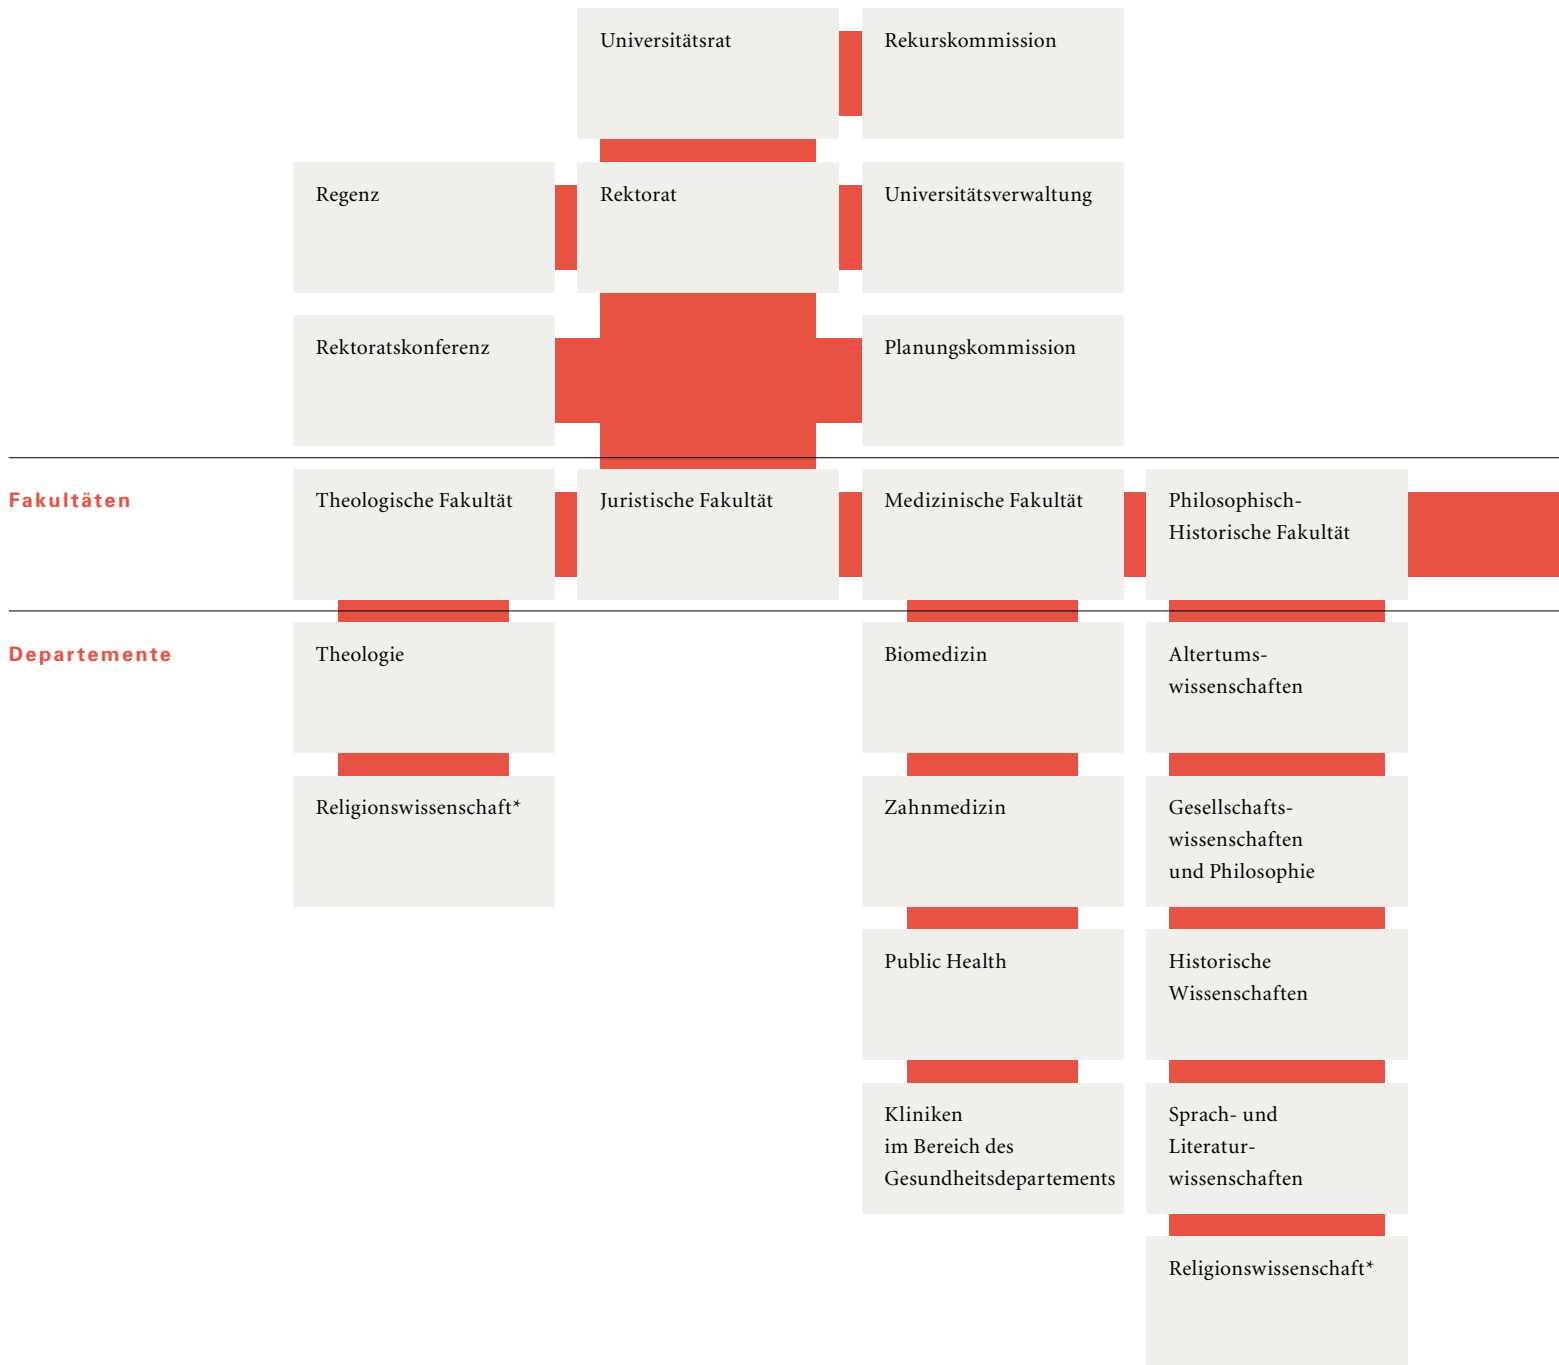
Universitätsrat

Rekurskommission

Regenz

Rektorat

Universitätsverwaltung

Rektoratskonferenz

Planungskommission

Fakultäten

Theologische Fakultät

Juristische Fakultät

Medizinische Fakultät

Philosophisch-Historische Fakultät

Departemente

Theologie

Religionswissenschaft*

Biomedizin

Zahnmedizin

Public Health

Kliniken im Bereich des Gesundheitsdepartements

Altertumswissenschaften

Gesellschaftswissenschaften und Philosophie

Historische Wissenschaften

Sprach- und Literaturwissenschaften

Religionswissenschaft*